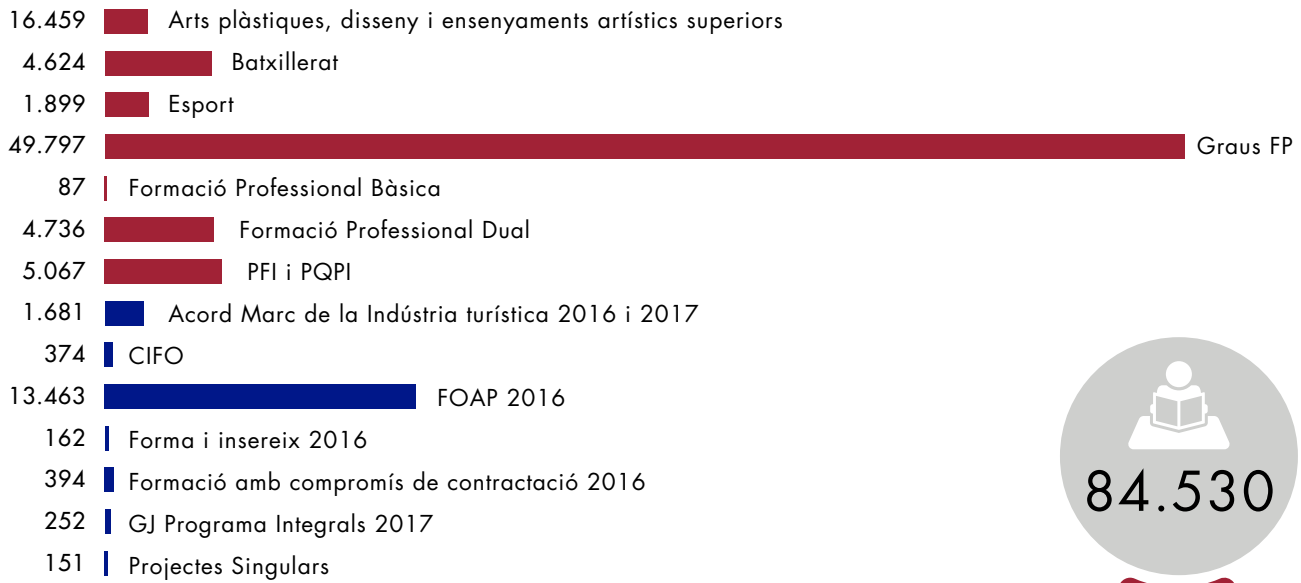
16.459 Arts plàstiques, disseny i ensenyaments artístics superiors
4.624 Batxillerat
1.899 Esport
49.797 Graus FP
87 Formació Professional Bàsica
4.736 Formació Professional Dual
5.067 PFI i PQPI
1.681 Acord Marc de la Indústria turística 2016 i 2017
374 CIFO
13.463 FOAP 2016
162 Forma i insereix 2016
394 Formació amb compromís de contractació 2016
252 GJ Programa Integrals 2017
151 Projectes Singulars

84.530